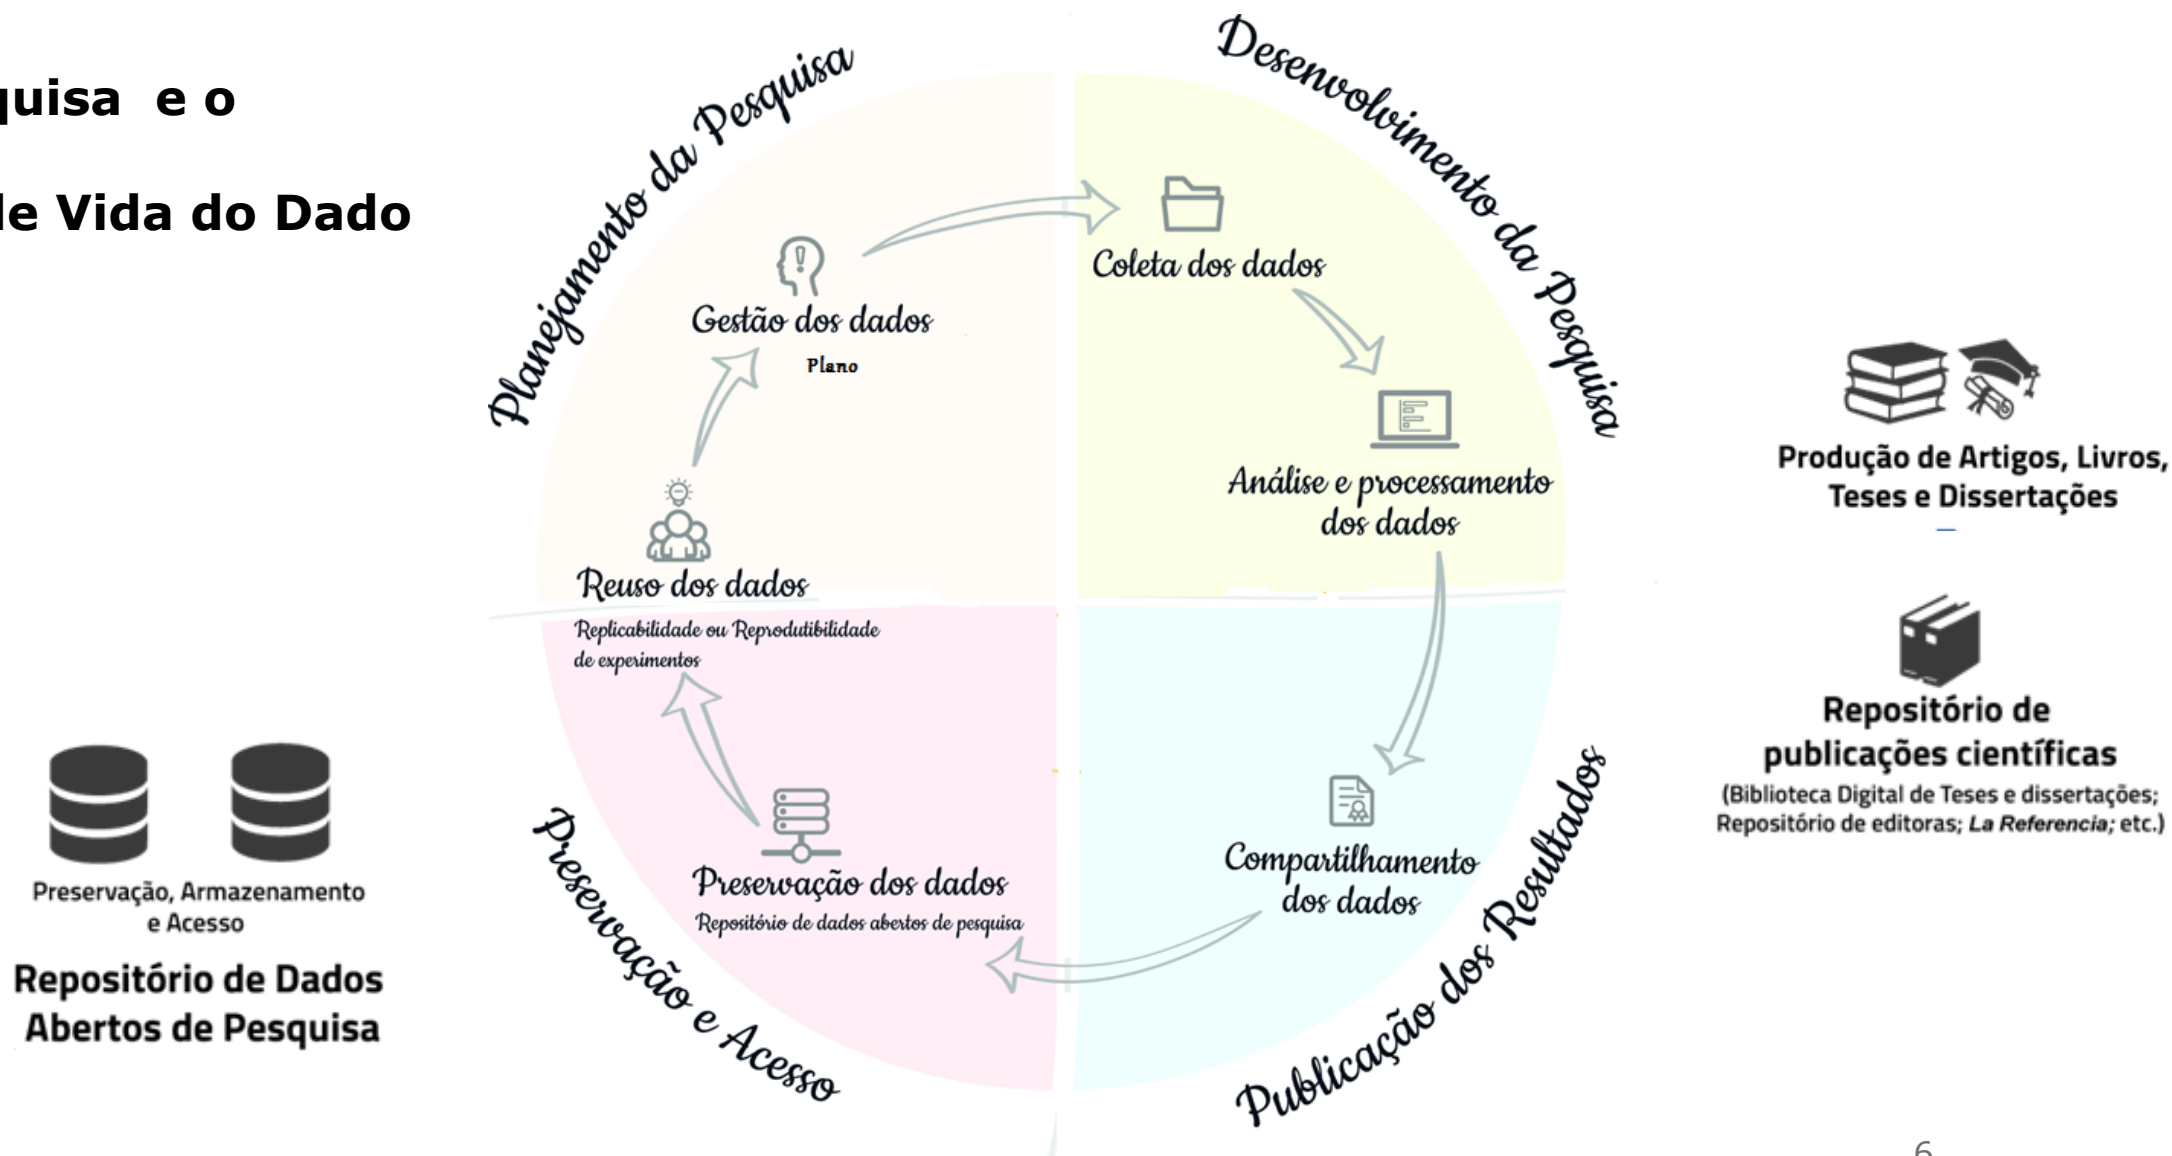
quisa e o

le Vida do Dado

Planejamento da Pesquisa

Desenvolvimento da Pesquisa

Gestão dos dados
Plano

Coleta dos dados

Análise e processamento dos dados

Reuso dos dados
Replicabilidade ou Reprodutibilidade de experimentos

Preservação dos dados
Repositório de dados abertos de pesquisa

Compartilhamento dos dados

Preservação e Acesso

Publicação dos Resultados

Produção de Artigos, Livros, Teses e Dissertações

Repositório de publicações científicas
(Biblioteca Digital de Teses e dissertações; Repositório de editoras; *La Referencia;* etc.)

Preservação, Armazenamento e Acesso

Repositório de Dados Abertos de Pesquisa

6